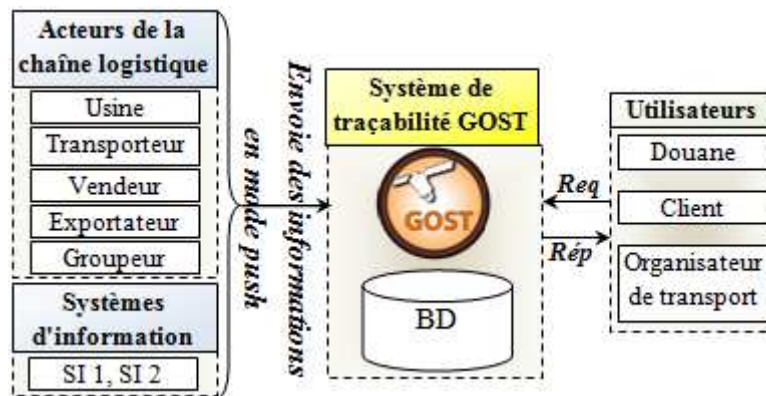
Acteurs de la chaîne logistique

Usine

Transporteur

Vendeur

Exportateur

Groupeur

Systèmes d'information

SI 1, SI 2

en mode push

Envoie des informations

Système de traçabilité GOST

GOST

BD

Req

Rép

Utilisateurs

Douane

Client

Organisateur de transport